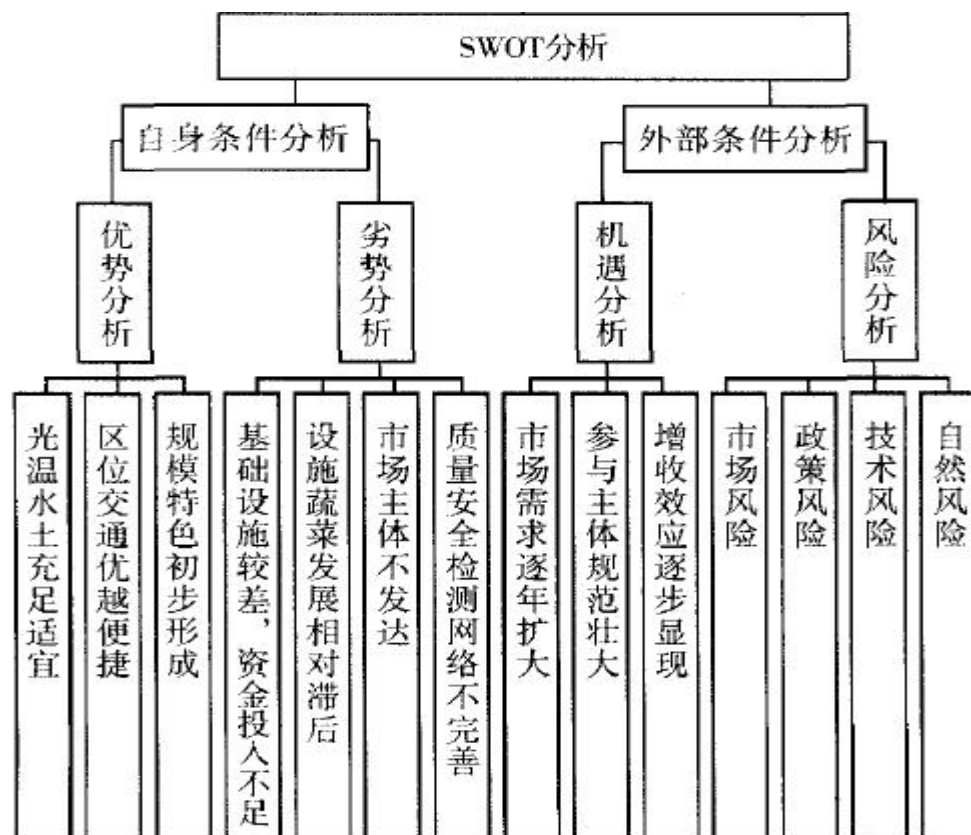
SWOT分析

自身条件分析

外部条件分析

优势分析

劣势分析

机遇分析

风险分析

光温水土充足适宜

区位交通优越便捷

规模特色初步形成

基础设施较差，资金投入不足

设施蔬菜发展相对滞后

市场主体不发达

质量安全检测网络不完善

市场需求逐年扩大

参与主体规范壮大

增收效应逐步显现

市场风险

政策风险

技术风险

自然风险